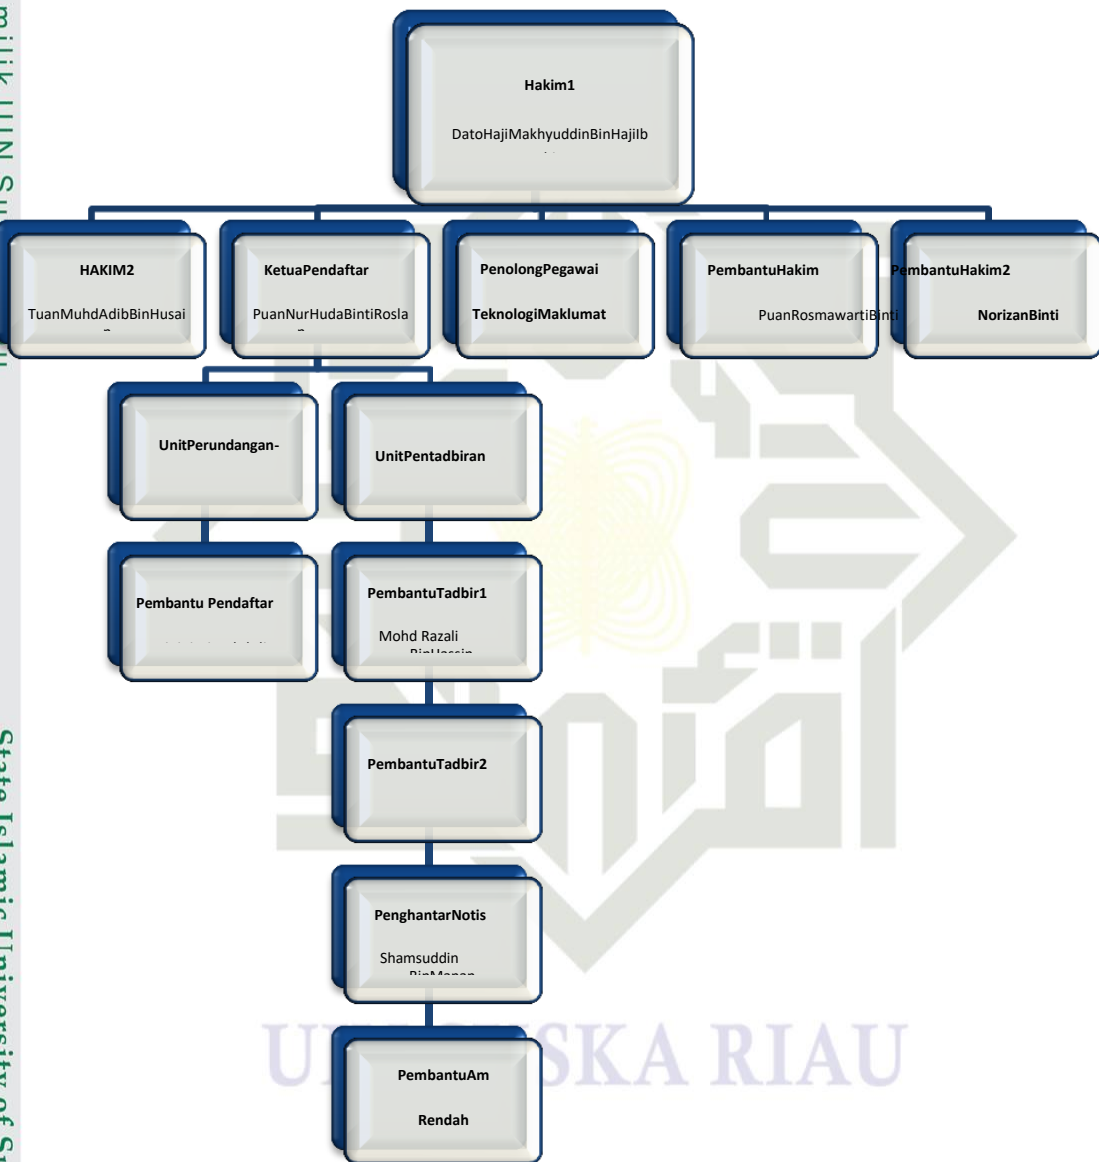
milik UIN Su

State Islamic University of S

Hakim1

DatoHajiMakhyuddinBinHajiIb

HAKIM2

TuanMuhdAdibBinHusai

KetuaPendaftar

PuanNurHudaBintiRosla

PenolongPegawai

TeknologiMaklumat

PembantuHakim

PuanRosmawartiBinti

PembantuHakim2

NorizanBinti

UnitPerundangan-

UnitPentadbiran

Pembantu Pendaftar

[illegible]

PembantuTadbir1

Mohd Razali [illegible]

PembantuTadbir2

PenghantarNotis

Shamsuddin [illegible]

PembantuAm

Rendah

UN SKA RIAU